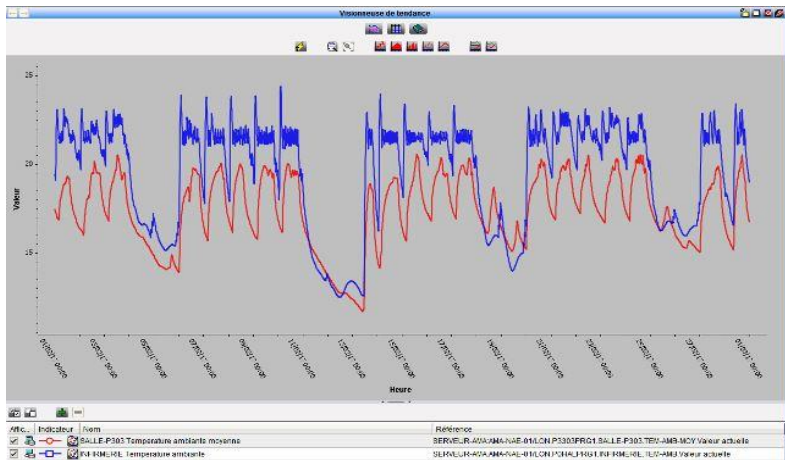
Visionneuse de tendance

25
20
15

Valeur

Heure

| Affic. | Indicateur | Nom | Référence |
|---|---|---|---|
| ☑ | | SALLE-P303 Temperature ambiante moyenne | SERVEUR-AMA:AMA-NAE-01/LON.P303PRG1.SALLE-P303.TEV-AMB-MOY Valeur actuelle |
| ☑ | | INFIRMERIE Temperature ambiante | SERVEUR-AMA:AMA-NAE-01/LON.PCHALPRG1.INFIRMERIE.TEV-AMB Valeur actuelle |